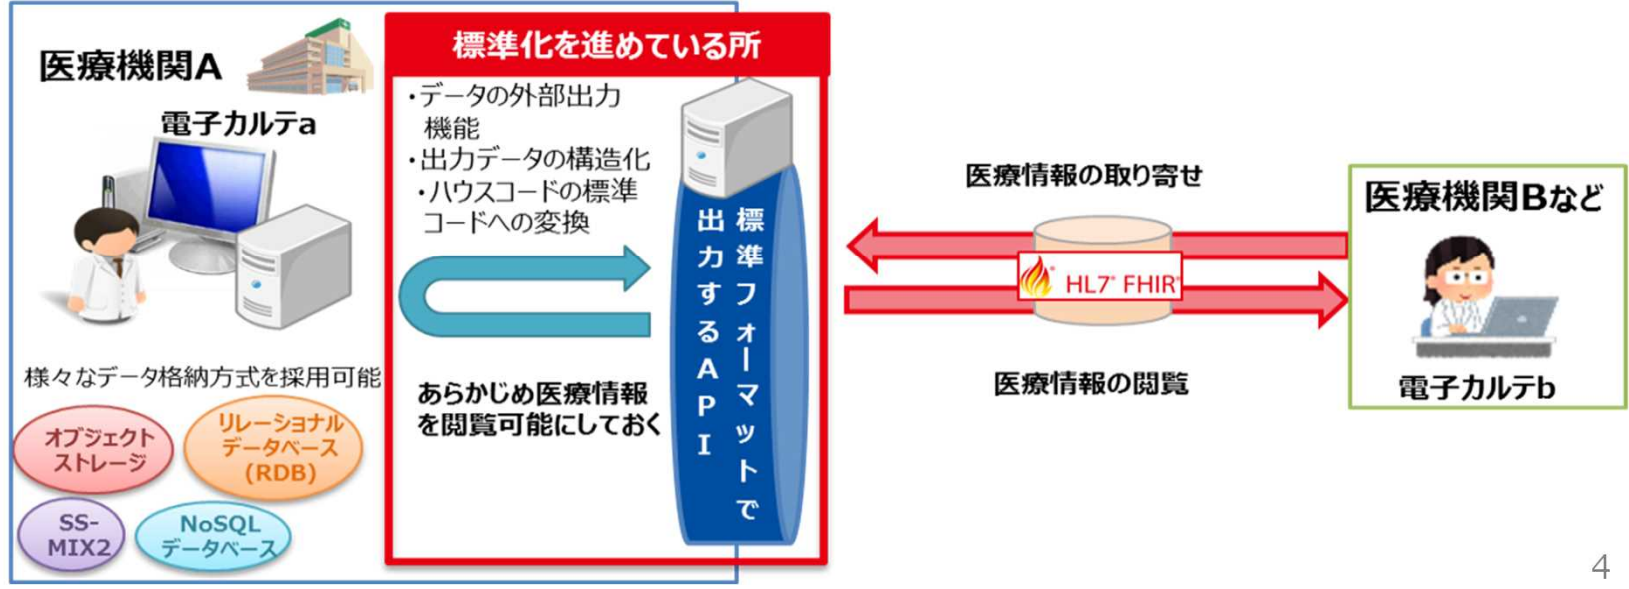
医療機関A

電子カルテa

様々なデータ格納方式を採用可能

オブジェクトストレージ

リレーショナルデータベース(RDB)

SS-MIX2

NoSQLデータベース

標準化を進めている所

・データの外部出力機能
・出力データの構造化
・ハウスコードの標準コードへの変換

あらかじめ医療情報を閲覧可能にしておく

標準フォーマットで出力するAPI

医療情報の取り寄せ

HL7 FHIR

医療情報の閲覧

医療機関Bなど

電子カルテb

4